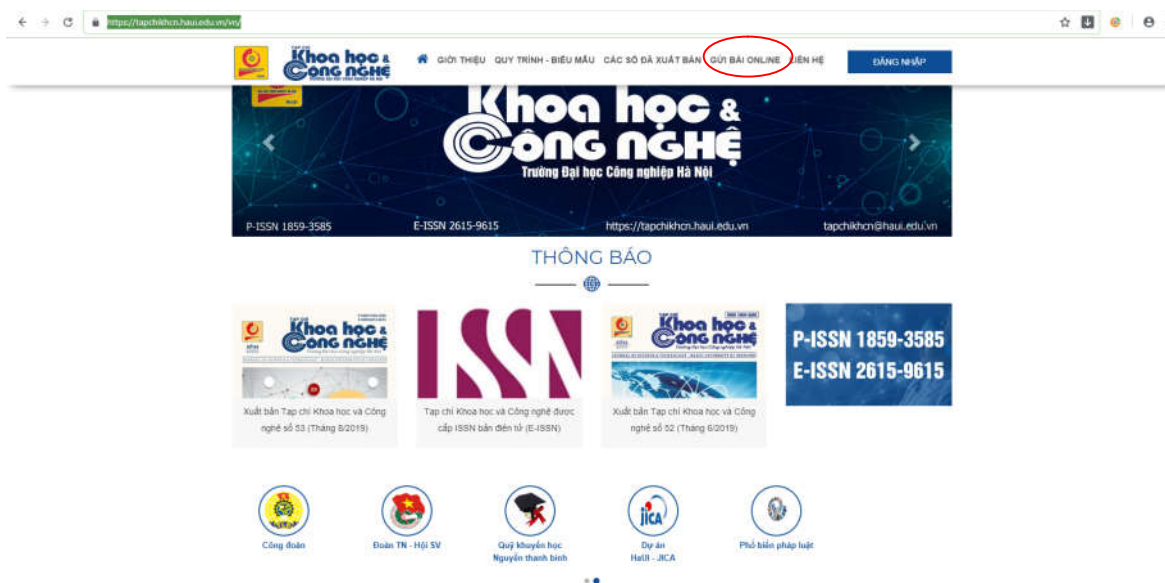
https://tapchikhcn.haui.edu.vn/vn/

Khoa học & Công nghệ

GIỚI THIỆU QUY TRÌNH - BIỂU MẪU CÁC SỐ ĐÃ XUẤT BẢN GỬI BÀI ONLINE LIÊN HỆ ĐĂNG NHẬP

Khoa học & Công nghệ
Trường Đại học Công nghiệp Hà Nội

P-ISSN 1859-3585 E-ISSN 2615-9615 https://tapchikhcn.haui.edu.vn tapchikhcn@haui.edu.vn

THÔNG BÁO

Khoa học & Công nghệ

Xuất bản Tạp chí Khoa học và Công nghệ số 53 (Tháng 8/2019)

ISSN

Tạp chí Khoa học và Công nghệ được cấp ISSN bản điện tử (E-ISSN)

Khoa học & Công nghệ

Xuất bản Tạp chí Khoa học và Công nghệ số 52 (Tháng 6/2019)

P-ISSN 1859-3585
E-ISSN 2615-9615

Công đoàn

Đoàn TN - Hội SV

Quỹ khuyến học Nguyễn thanh bình

JICA

Dự án HaUI - JICA

Phổ biến pháp luật